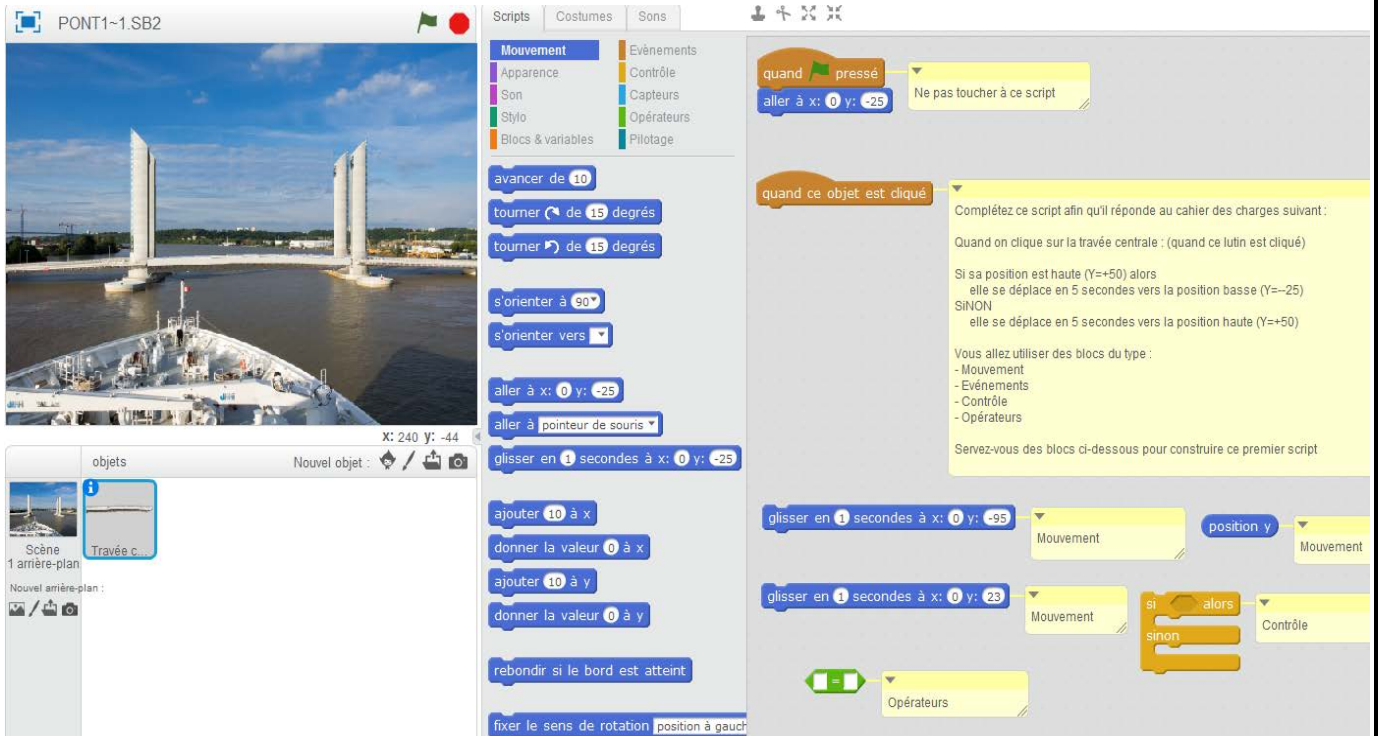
PONT1~1.SB2

x: 240 y: -44

objets
Nouvel objet :

Scène
1 arrière-plan
Travée c...

Nouvel arrière-plan :

Scripts Costumes Sons

Mouvement
Apparence
Son
Stylo
Blocs & variables
Evènements
Contrôle
Capteurs
Opérateurs
Pilotage

avancer de 10
tourner ↻ de 15 degrés
tourner ↺ de 15 degrés
s'orienter à 90
s'orienter vers
aller à x: 0 y: -25
aller à pointeur de souris
glisser en 1 secondes à x: 0 y: -25
ajouter 10 à x
donner la valeur 0 à x
ajouter 10 à y
donner la valeur 0 à y
rebondir si le bord est atteint
fixer le sens de rotation position à gauch

quand pressé
aller à x: 0 y: -25
Ne pas toucher à ce script

quand ce objet est cliqué
Complétez ce script afin qu'il réponde au cahier des charges suivant :

Quand on clique sur la travée centrale : (quand ce lutin est cliqué)

Si sa position est haute (Y=+50) alors
elle se déplace en 5 secondes vers la position basse (Y=-25)
SiNON
elle se déplace en 5 secondes vers la position haute (Y=+50)

Vous allez utiliser des blocs du type :
- Mouvement
- Evénements
- Contrôle
- Opérateurs

Servez-vous des blocs ci-dessous pour construire ce premier script

glisser en 1 secondes à x: 0 y: -95
Mouvement
position y
Mouvement

glisser en 1 secondes à x: 0 y: 23
Mouvement
si alors
sinon
Contrôle

=
Opérateurs